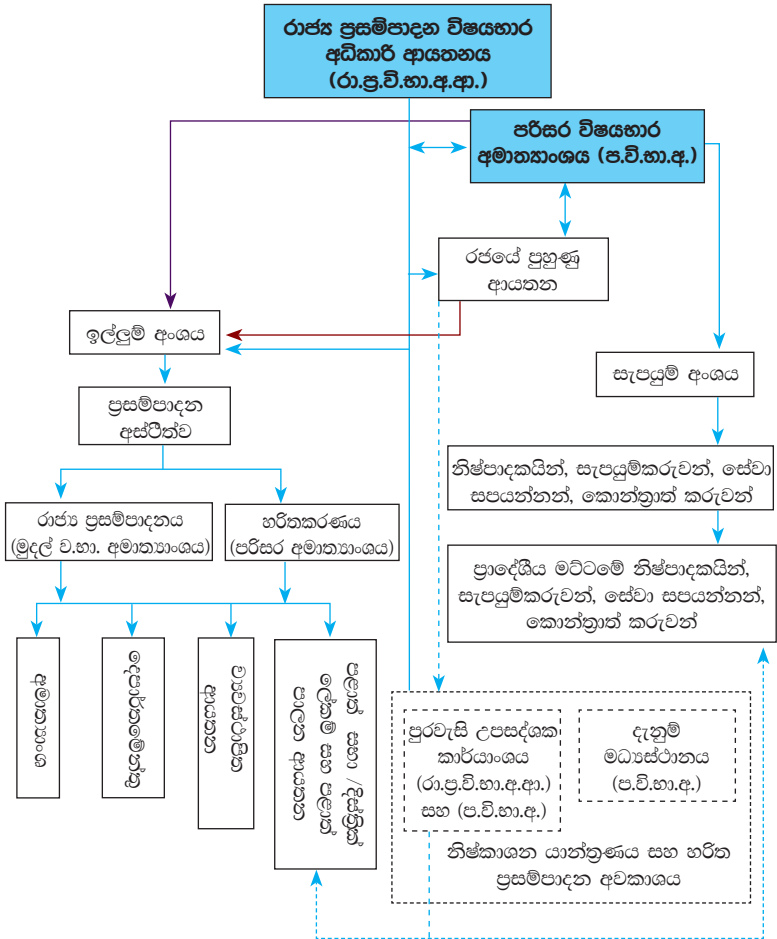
රාජ්‍ය ප්‍රසම්පාදන විෂයභාර අධිකාරී ආයතනය (රා.ප්‍ර.වි.භා.අ.ආ.)

පරිසර විෂයභාර අමාත්‍යාංශය (ප.වි.භා.අ.)

රජයේ පුහුණු ආයතන

ඉල්ලුම් අංශය

සැපයුම් අංශය

ප්‍රසම්පාදන අස්ථිත්ව

නිෂ්පාදකයින්, සැපයුම්කරුවන්, සේවා සපයන්නන්, කොන්ත්‍රාත් කරුවන්

රාජ්‍ය ප්‍රසම්පාදනය (මුදල් ව.භා. අමාත්‍යාංශය)

හරිතකරණය (පරිසර අමාත්‍යාංශය)

ප්‍රාදේශීය මට්ටමේ නිෂ්පාදකයින්, සැපයුම්කරුවන්, සේවා සපයන්නන්, කොන්ත්‍රාත් කරුවන්

භාණ්ඩ

ඉදිකිරීම්

සේවා

උපදේශන

භාණ්ඩ සහ ඉදිකිරීම් සහ සේවා / උපදේශන

පුරවැසි උපසද්ශක කාර්යාංශය (රා.ප්‍ර.වි.භා.අ.ආ.) සහ (ප.වි.භා.අ.)

දැනුම් මධ්‍යස්ථානය (ප.වි.භා.අ.)

නිෂ්කාශන යාන්ත්‍රණය සහ හරිත ප්‍රසම්පාදන අවකාශය